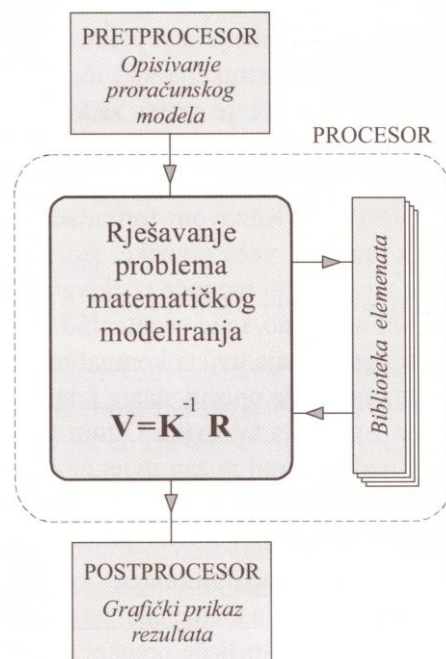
PRETPROCESOR
Opisivanje proračunskog modela

PROCESOR

Rješavanje problema matematičkog modeliranja

$\mathbf{V}=\mathbf{K}^{-1}\mathbf{R}$

Biblioteka elemenata

POSTPROCESOR
Grafički prikaz rezultata